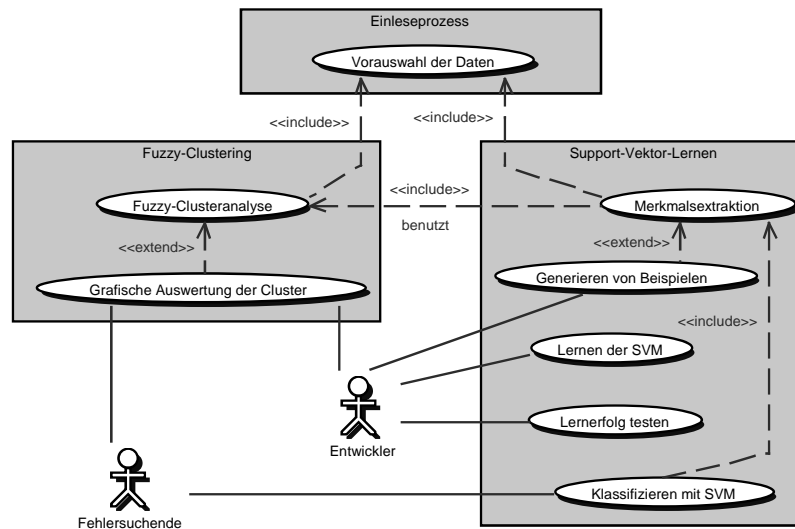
Einleseprozess

Vorauswahl der Daten

<<include>>

<<include>>

Fuzzy-Clustering

Support-Vektor-Lernen

<<include>>

Fuzzy-Clusteranalyse

Merkmalsextraktion

benutzt

<<extend>>

<<extend>>

Grafische Auswertung der Cluster

Generieren von Beispielen

<<include>>

Lernen der SVM

Entwickler

Lernerfolg testen

Klassifizieren mit SVM

Fehlersuchende